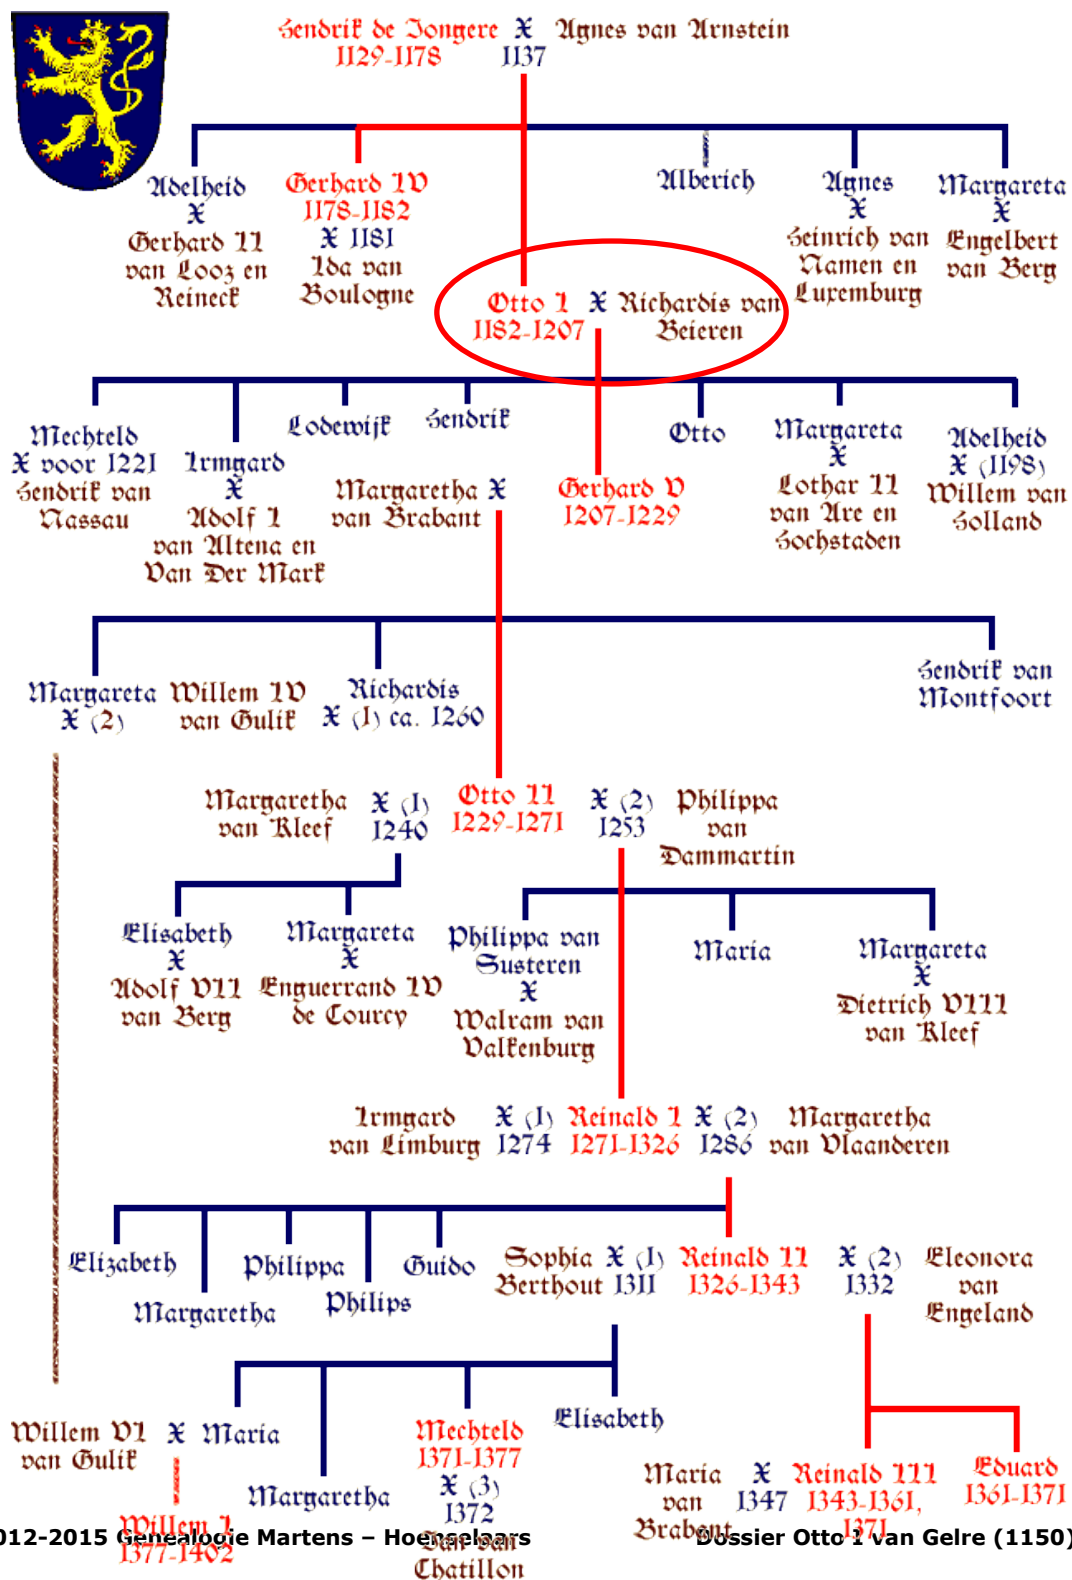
Hendrik de Jongere X Agnes van Arnstein
1129-1178 1137

Adelheid X Gerhard II van Looz en Reineck

Gerhard IV 1178-1182 X 1181 Ida van Boulogne

Alberich

Agnes X Heinrich van Namen en Luxemburg

Margareta X Engelbert van Berg

Otto I 1182-1207 X Richardis van Beieren

Mechteld X voor 1221 Hendrik van Nassau

Irmgard X Adolf I van Altena en Van Der Mark

Lodewijk

Hendrik

Margaretha X van Brabant

Gerhard V 1207-1229

Otto

Margareta X Lothar II van Are en Hochstaden

Adelheid X (1198) Willem van Holland

Margareta X (2)

Willem IV van Gulik

Richardis X (1) ca. 1260

Hendrik van Montfoort

Margaretha van Kleef X (1) 1240

Otto II 1229-1271

X (2) 1253 Philippa van Dammartin

Elisabeth X Adolf VII van Berg

Margareta X Enguerrand IV de Courcy

Philippa van Susteren X Walram van Valkenburg

Maria

Margareta X Dietrich VIII van Kleef

Irmgard van Limburg X (1) 1274

Reinald I 1271-1326

X (2) 1286 Margaretha van Vlaanderen

Elizabeth

Margaretha

Philippa

Philips

Guido

Sophia Berthout X (1) 1311

Reinald II 1326-1343

X (2) 1332 Eleonora van Engeland

Willem VI van Gulik X Maria

Margaretha

Mechteld 1371-1377 X (3) 1372 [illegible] van Chatillon

Elisabeth

Maria van Brabant X 1347

Reinald III 1343-1361, 1371

Eduard 1361-1371

Willem I 1377-1402

012-2015 Genealogie Martens – Hoeneselaars

Dossier Otto I van Gelre (1150)